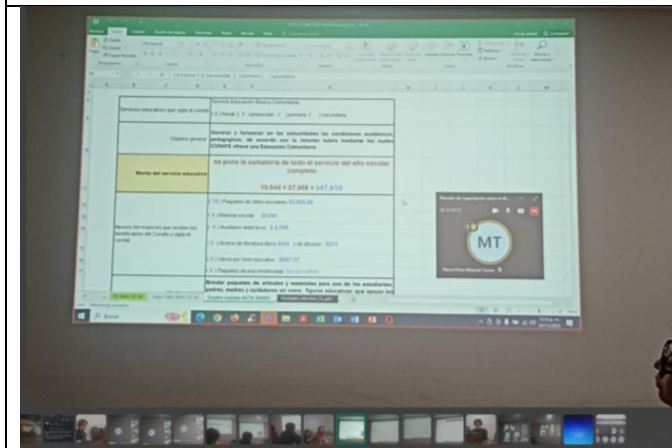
Servicio educativo que rige el comité

Servicio Educación Básica Comunitaria

( ) Inicial ( X ) preescolar ( ) primaria ( ) secundaria

Objetivo general

Generar y fortalecer en las comunidades las condiciones académicas, pedagógicas, de acuerdo con la relación tutora mediante las cuales CONAFE ofrece una Educación Comunitaria.

Monto del servicio educativo

se pone la sumatoria de todo el servicio del año escolar completo

19,644 + 27,866 = $47,510

( X ) Paquetes de útiles escolares $2,069.45

( X ) Material escolar $5,500

( X ) Auxiliares didácticos $4,700

( X ) Acervo de literatura libros $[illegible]

( X ) Libros por nivel educativo $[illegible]

( X ) Paquete de psicomotricidad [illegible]

Brindar paquetes de artículos y materiales para uso de los estudiantes, padres, madres y cuidadores así como figuras educativas que apoyan los

MT

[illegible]